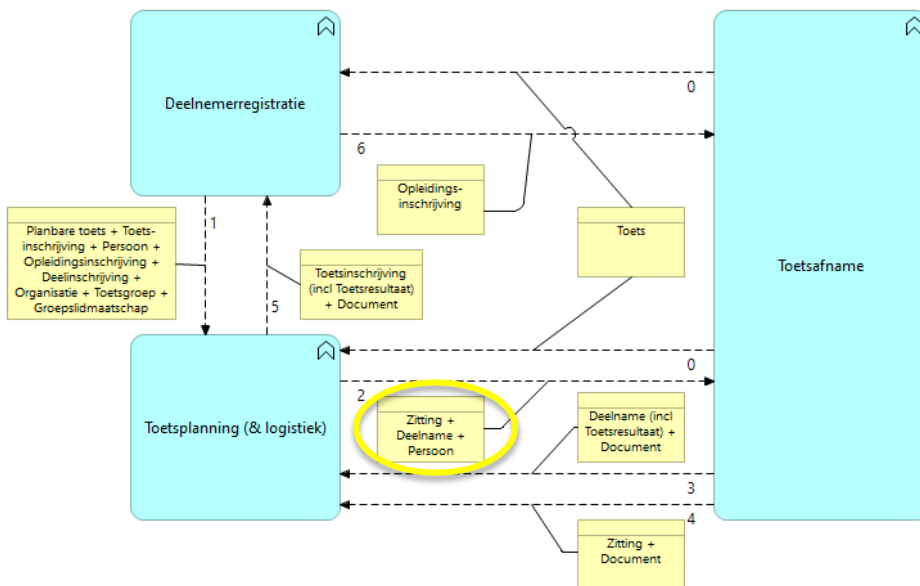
Deelnemerregistratie

Toetsafname

0

6

Opleidings-inschrijving

Toets

1

Planbare toets + Toets-inschrijving + Persoon + Opleidingsinschrijving + Deelinschrijving + Organisatie + Toetsgroep + Groepslidmaatschap

5

Toetsinschrijving (incl Toetsresultaat) + Document

0

2

Toetsplanning (& logistiek)

Zitting + Deelname + Persoon

Deelname (incl Toetsresultaat) + Document

3

4

Zitting + Document